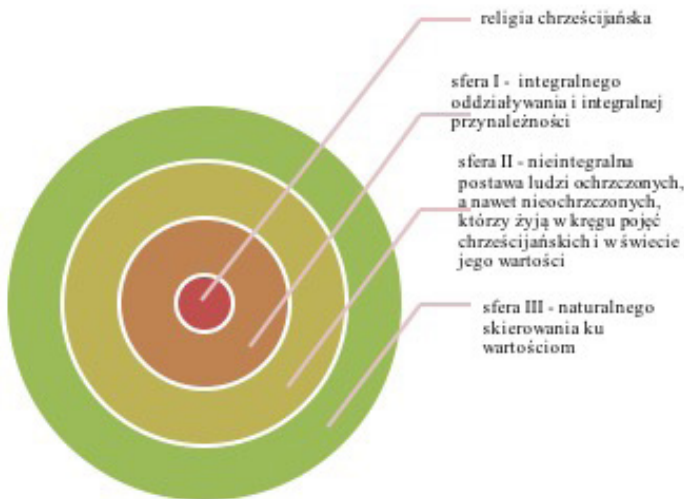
religia chrześcijańska

sfera I - integralnego oddziaływania i integralnej przynależności

sfera II - nieintegralna postawa ludzi ochrzczonych, a nawet nieochrzczonych, którzy żyją w kręgu pojęć chrześcijańskich i w świecie jego wartości

sfera III - naturalnego skierowania ku wartościom